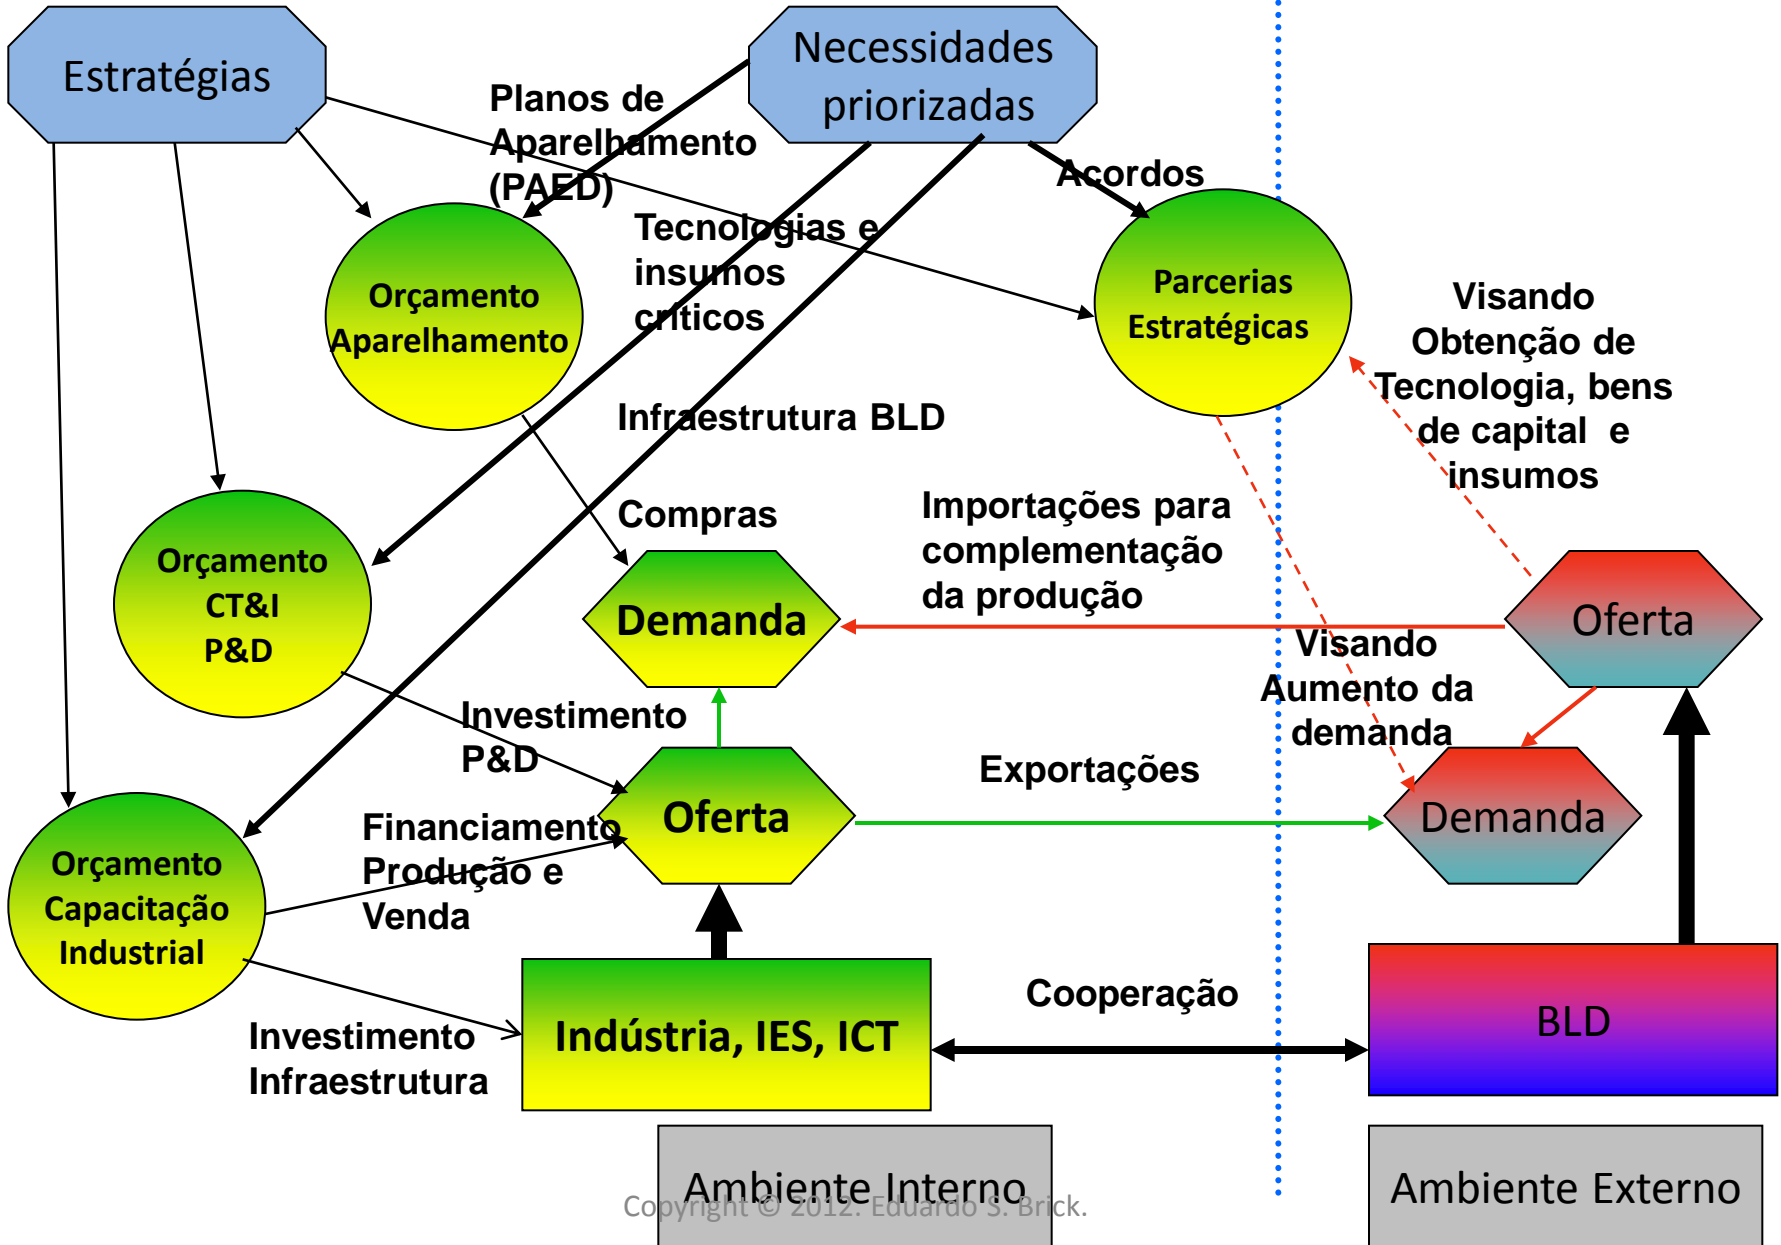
Estratégias

Necessidades priorizadas

Planos de Aparelhamento (PAED)

Acordos

Tecnologias e insumos críticos

Orçamento Aparelhamento

Parcerias Estratégicas

Visando Obtenção de Tecnologia, bens de capital e insumos

Infraestrutura BLD

Compras

Importações para complementação da produção

Orçamento CT&I P&D

Demanda

Oferta

Visando Aumento da demanda

Investimento P&D

Exportações

Oferta

Demanda

Financiamento Produção e Venda

Orçamento Capacitação Industrial

Cooperação

Indústria, IES, ICT

BLD

Investimento Infraestrutura

Ambiente Interno

Ambiente Externo

Copyright © 2012. Eduardo S. Brick.